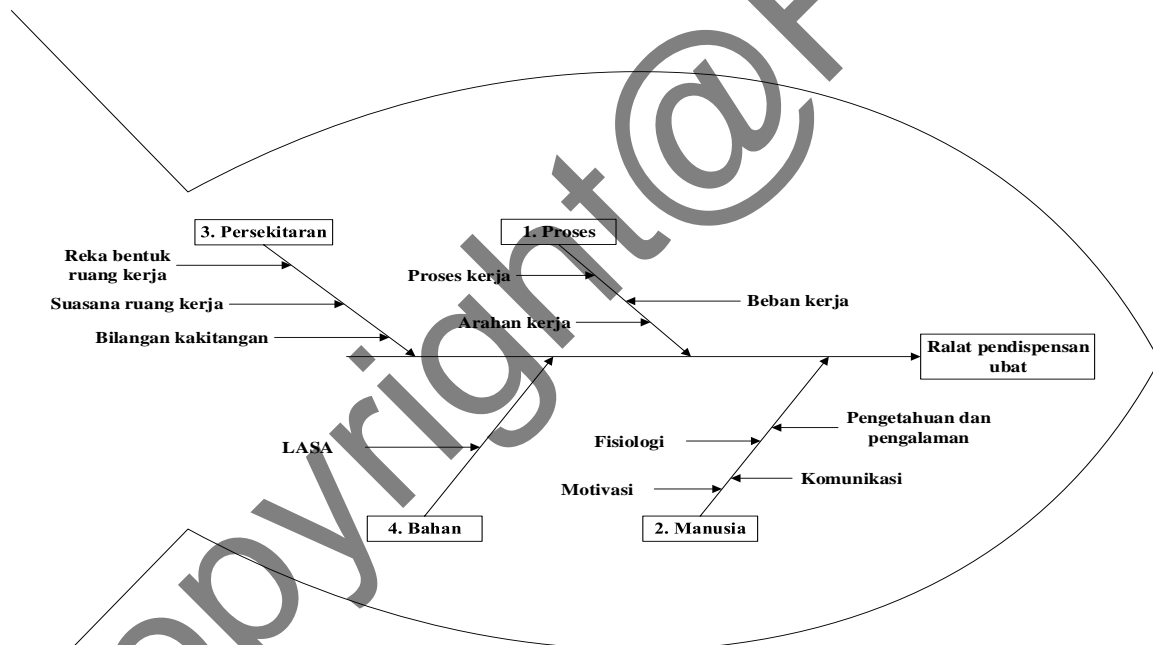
3. Persekitaran

Reka bentuk ruang kerja

Suasana ruang kerja

Bilangan kakitangan

1. Proses

Proses kerja

Beban kerja

Arahan kerja

Ralat pendispensan ubat

LASA

4. Bahan

Fisiologi

Pengetahuan dan pengalaman

Motivasi

Komunikasi

2. Manusia

copyright@